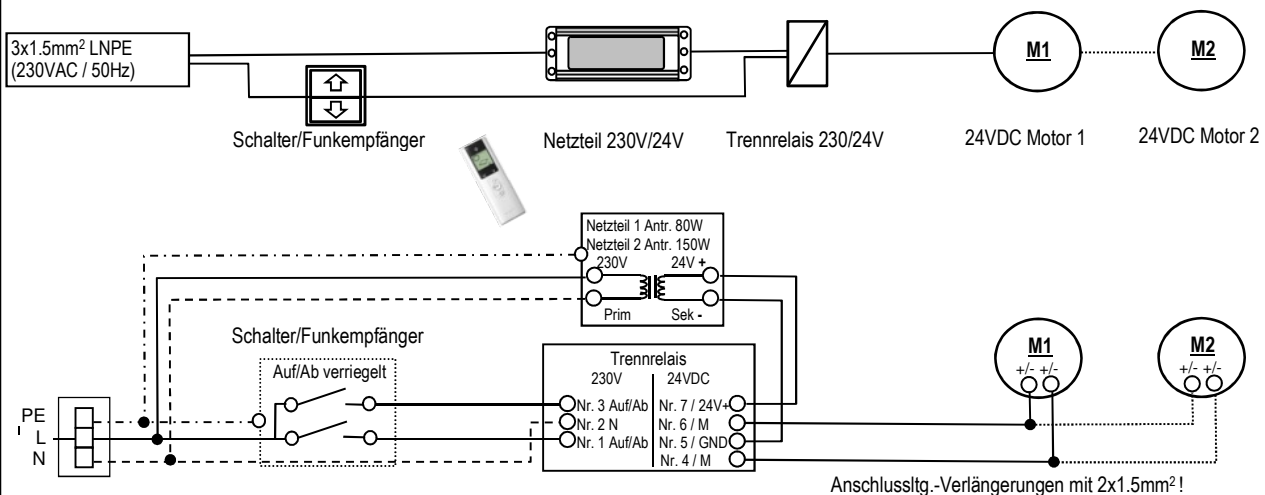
3x1.5mm$^2$ LNPE
(230VAC / 50Hz)

M1

M2

Schalter/Funkempfänger

Netzteil 230V/24V

Trennrelais 230/24V

24VDC Motor 1

24VDC Motor 2

Netzteil 1 Antr. 80W
Netzteil 2 Antr. 150W
230V
24V +
Prim
Sek -

Schalter/Funkempfänger

Auf/Ab verriegelt

Trennrelais
230V
24VDC
Nr. 3 Auf/Ab
Nr. 2 N
Nr. 1 Auf/Ab
Nr. 7 / 24V+
Nr. 6 / M
Nr. 5 / GND
Nr. 4 / M

M1
+/- +/-

M2
+/- +/-

PE
L
N

Anschlussltg.-Verlängerungen mit 2x1.5mm$^2$ !